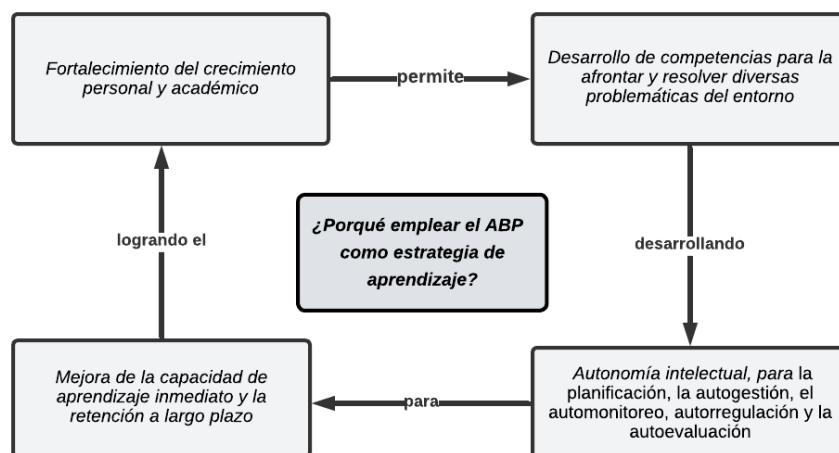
Fortalecimiento del crecimiento personal y académico

permite

Desarrollo de competencias para la afrontar y resolver diversas problemáticas del entorno

desarrollando

¿Porqué emplear el ABP como estrategia de aprendizaje?

logrando el

Autonomía intelectual, para la planificación, la autogestión, el automonitoreo, autorregulación y la autoevaluación

para

Mejora de la capacidad de aprendizaje inmediato y la retención a largo plazo